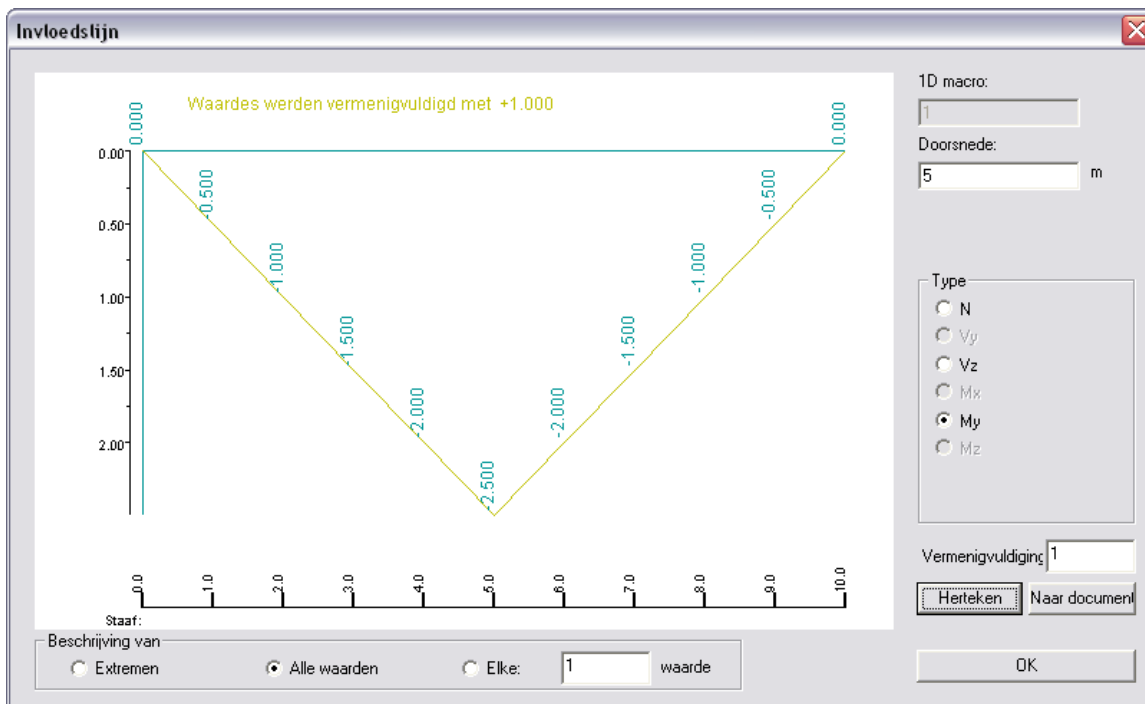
Invloedslijn

Waardes werden vermenigvuldigd met +1.000

0.000
-0.500
-1.000
-1.500
-2.000
-2.500
-2.000
-1.500
-1.000
-0.500
0.000

0.00
0.50
1.00
1.50
2.00

0.0
1.0
2.0
3.0
4.0
5.0
6.0
7.0
8.0
9.0
10.0

Staaf:

1D macro:
1
Doorsnede:
5
m

Type
N
Vy
Vz
Mx
My
Mz

Vermenigvuldiging 1
Herteken
Naar document

Beschrijving van
Extremen
Alle waarden
Elke:
1
waarde

OK